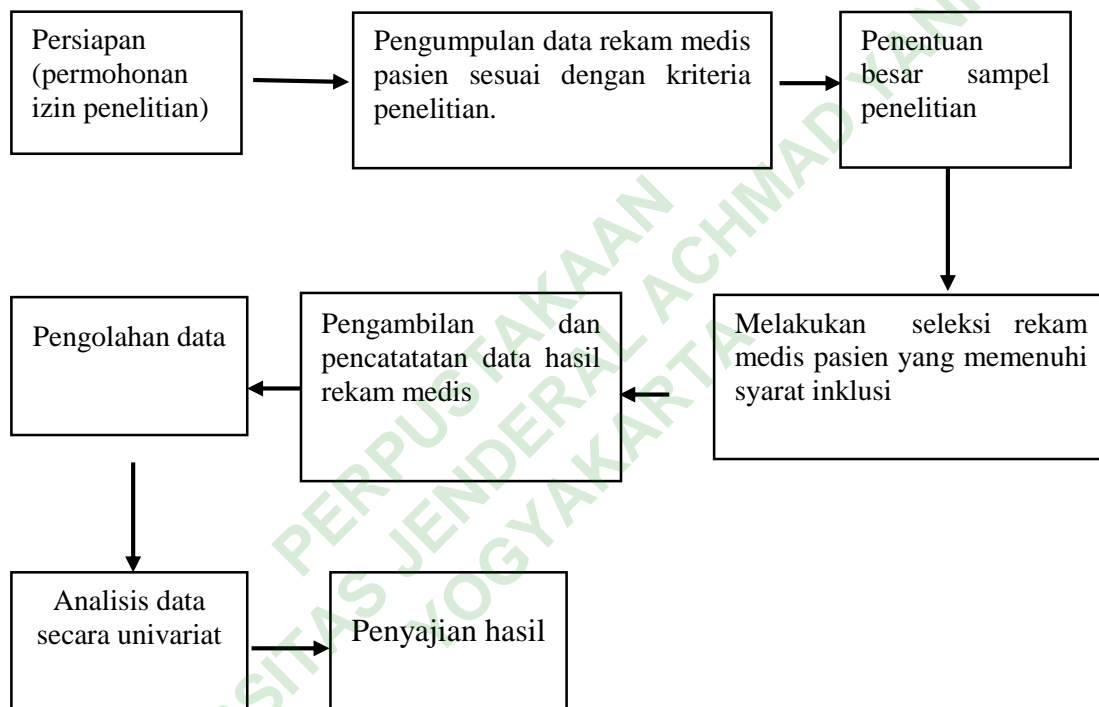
Persiapan (permohonan izin penelitian)

Pengumpulan data rekam medis pasien sesuai dengan kriteria penelitian.

Penentuan besar sampel penelitian

Melakukan seleksi rekam medis pasien yang memenuhi syarat inklusi

Pengambilan dan pencatatatan data hasil rekam medis

Pengolahan data

Analisis data secara univariat

Penyajian hasil

PERPUSTAKAAN
UNIVERSITAS JENDERAL ACHMAD YANI
YOGYAKARTA